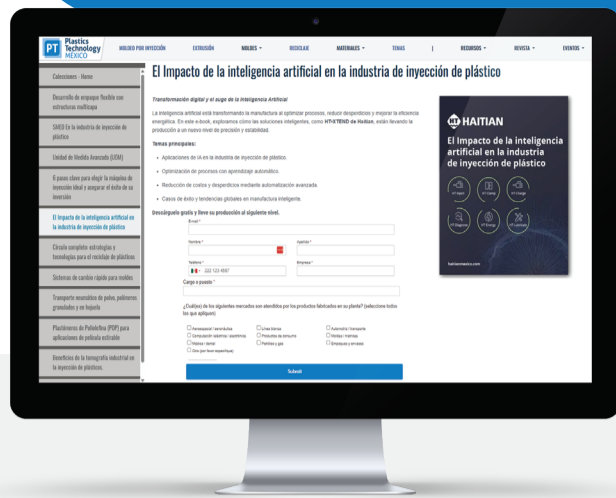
PT Plastics Technology MÉXICO

MOLDEO POR INYECCIÓN EXTRUSIÓN MOLDES RECICLAJE MATERIALES TEMAS | RECURSOS REVISTA EVENTOS

Colecciones - Home

Desarrollo de empaque flexible con estructuras multicapa

SHED En la industria de inyección de plástico

Unidad de Medida Asociada (UOM)

8 pasos clave para elegir la máquina de inyección ideal y asegurar el éxito de su inversión

El Impacto de la inteligencia artificial en la industria de inyección de plástico

Círculo completo: estrategias y tecnologías para el reciclaje de plásticos

Sistemas de cambio rápido para moldes

Transporte neumático de polvos, polímeros granulados y en hojuela

Plastómeros de Poliolefina (POP) para aplicaciones de película estirable

Beneficios de la tomografía industrial en la inyección de plásticos.

El Impacto de la inteligencia artificial en la industria de inyección de plástico

Transformación digital y el auge de la Inteligencia Artificial

La inteligencia artificial está transformando la manufactura al optimizar procesos, reducir desperdicios y mejorar la eficiencia energética. En este e-book, exploramos cómo las soluciones inteligentes, como HT-XTEND de Haitian, están llevando la producción a un nuevo nivel de precisión y estabilidad.

Temas principales:

• Aplicaciones de IA en la industria de inyección de plástico.

• Optimización de procesos con aprendizaje automático.

• Reducción de costos y desperdicios mediante automatización avanzada.

• Casos de éxito y tendencias globales en manufactura inteligente.

Descárguelo gratis y lleve su producción al siguiente nivel.

E-mail *

Nombre * Apellido *

Teléfono * Empresa *

222 123 4567

Cargo o puesto *

¿Cuál(es) de los siguientes mercados son atendidos por los productos fabricados en su planta? (seleccione todos los que apliquen)

Aeroespacial / aeronáutica
Línea blanca
Automotriz / transporte
Computación/ telefonía / electrónica
Productos de consumo
Medica / matrices
Médica / dental
Petróleo y gas
Empaques y envases
Otro (por favor especifique)

Submit

HAITIAN

El Impacto de la inteligencia artificial en la industria de inyección de plástico

HT-Agent HT-Insight HT-Charge HT-Diagnosis HT-Energy HT-Lubricate

haitianmexico.com